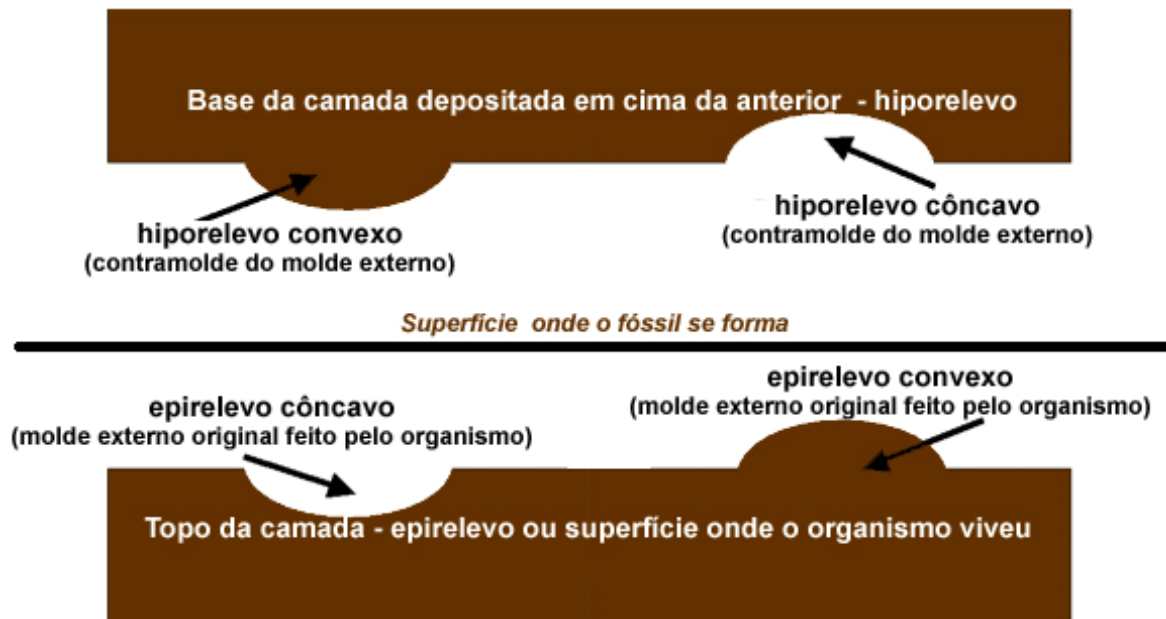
Base da camada depositada em cima da anterior - hiporelevo

hiporelevo convexo
(contramolde do molde externo)

hiporelevo côncavo
(contramolde do molde externo)

Superfície onde o fóssil se forma

epirelevo côncavo
(molde externo original feito pelo organismo)

epirelevo convexo
(molde externo original feito pelo organismo)

Topo da camada - epirelevo ou superfície onde o organismo viveu